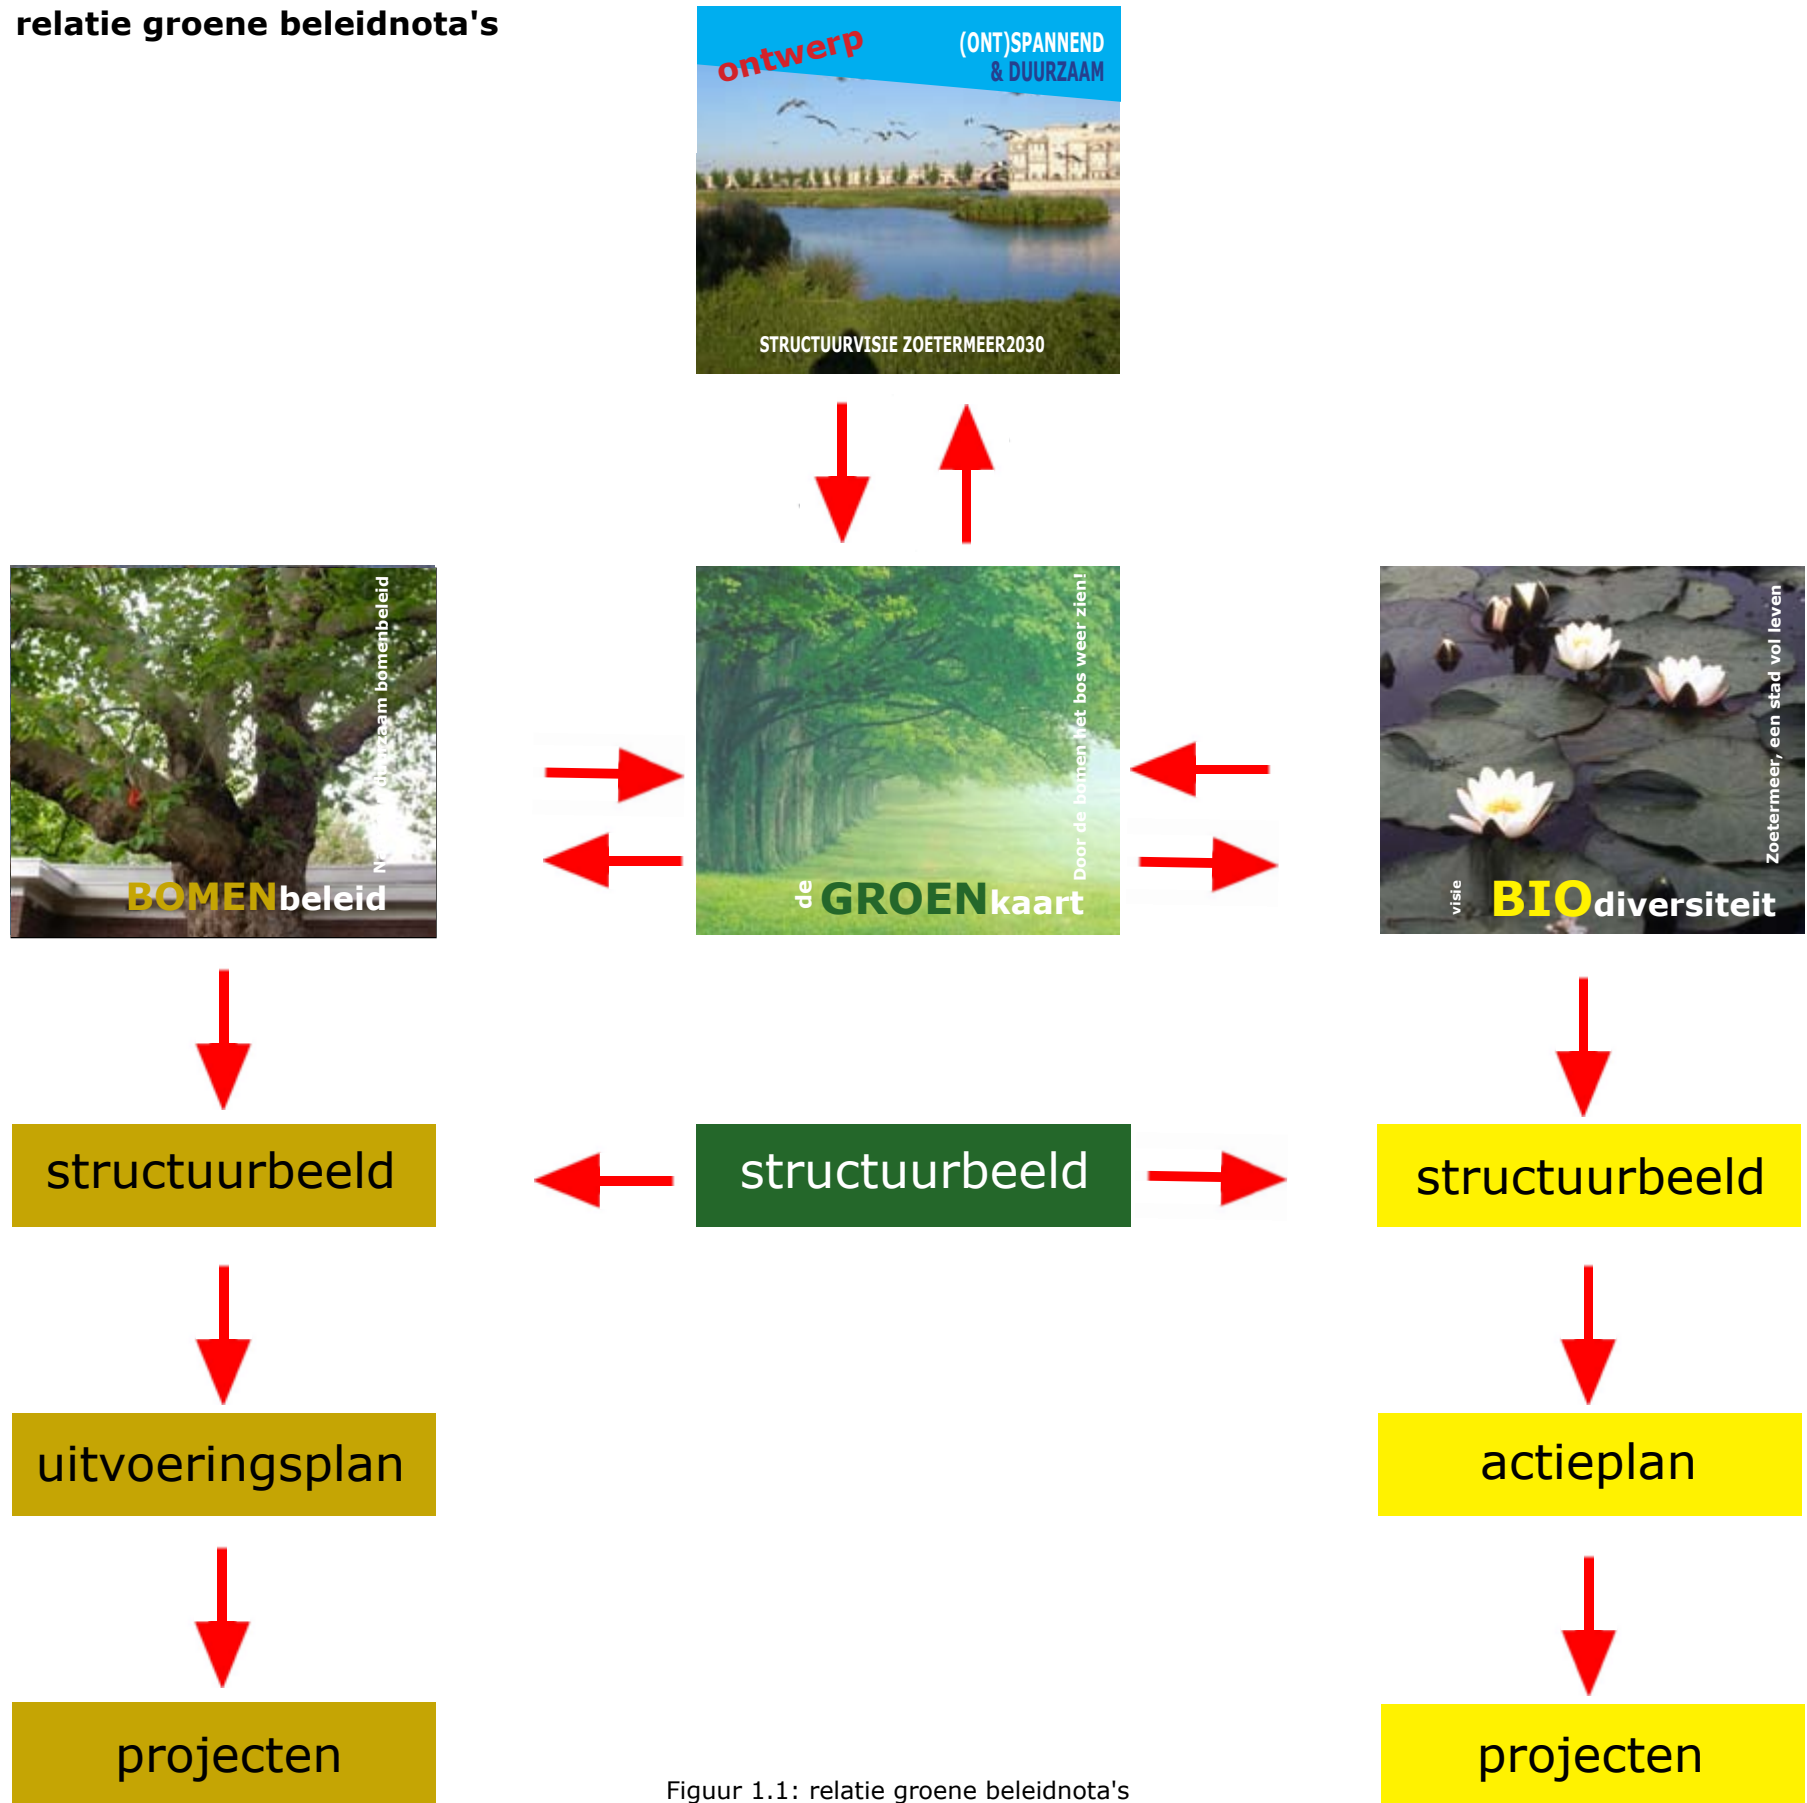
relatie groene beleidnota's

ontwerp
(ONT)SPANNEND
& DUURZAAM
STRUCTUURVISIE ZOETERMEER2030

N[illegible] duurzaam bomenbeleid
BOMENbeleid

Door de bomen het bos weer zien!
de GROENkaart

Zoetermeer, een stad vol leven
visie
BIOdiversiteit

structuurbeeld

structuurbeeld

structuurbeeld

uitvoeringsplan

actieplan

projecten

projecten

Figuur 1.1: relatie groene beleidnota's